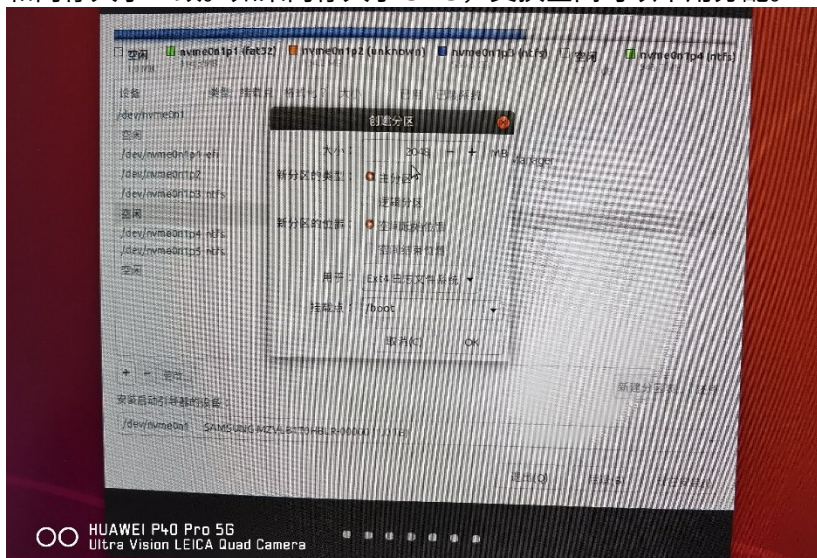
空闲 nvme0n1p1 (fat32) nvme0n1p2 (unknown) nvme0n1p3 (ntfs) 空闲 nvme0n1p4 (ntfs)

设备 类型 挂载点 格式化? 大小 已用 已装系统

/dev/nvme0n1
空闲
/dev/nvme0n1p1 efi
/dev/nvme0n1p2
/dev/nvme0n1p3 ntfs
空闲
/dev/nvme0n1p4 ntfs
/dev/nvme0n1p5 ntfs
空闲

创建分区

大小: 2048 − + MB

新分区的类型: 主分区
逻辑分区

新分区的位置: 空间起始位置
空间结束位置

用于: Ext4 日志文件系统

挂载点: /boot

取消(C) OK

+ − 更改...

新建分区表... 还原

安装启动引导器的设备:

/dev/nvme0n1 SAMSUNG MZVLB256HBHQ-000L7 (256.1 GB)

退出(Q) 后退(B) 现在安装(I)

HUAWEI P40 Pro 5G
Ultra Vision LEICA Quad Camera